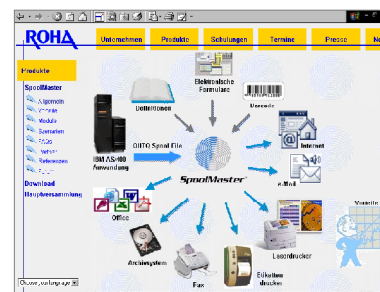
ROHA

Unternehmen | Produkte | Schulungen | Termine | Presse

Produkte

SpoolMaster
Allgemein
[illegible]
Module
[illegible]
FAQs
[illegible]
Referenzen
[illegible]

Download
Hauptversammlung

Dateien/Daten
Elektronische Formulare
Barcode
IBM AS/400 Anwendung
OUTQ Spool File
SpoolMaster
Internet
e-Mail
Office
Archivsystem
Fax
Etiketten drucker
Laserdrucker